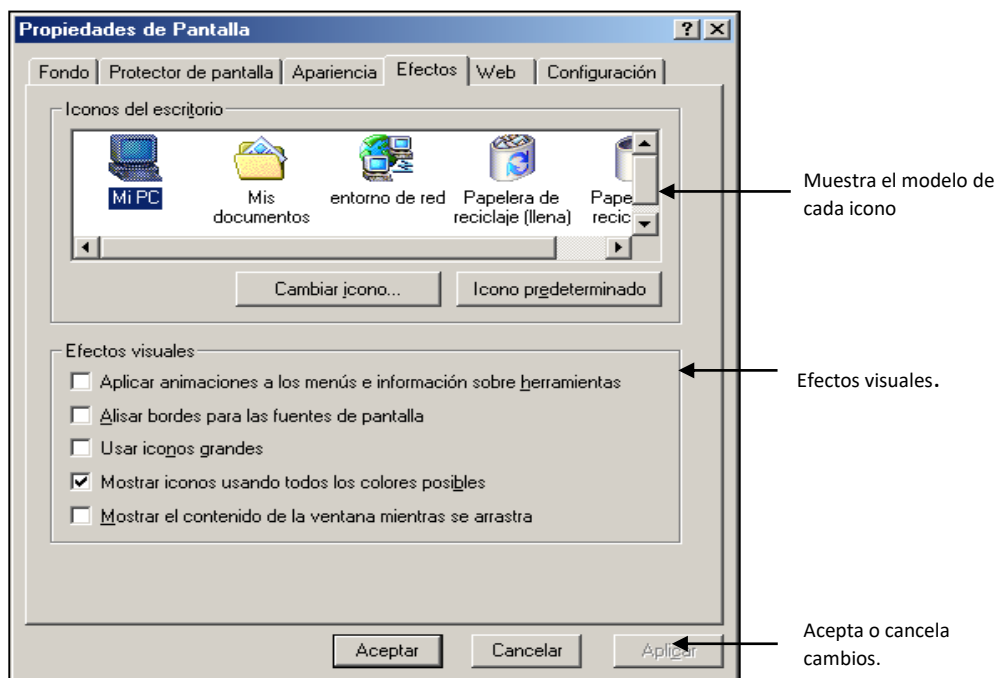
Propiedades de Pantalla

?

Fondo | Protector de pantalla | Apariencia | Efectos | Web | Configuración

Iconos del escritorio

Mi PC

Mis documentos

entorno de red

Papelera de reciclaje (llena)

Pape recic

Cambiar icono...

Icono predeterminado

Muestra el modelo de cada icono

Efectos visuales

Aplicar animaciones a los menús e información sobre herramientas

Alisar bordes para las fuentes de pantalla

Usar iconos grandes

Mostrar iconos usando todos los colores posibles

Mostrar el contenido de la ventana mientras se arrastra

Efectos visuales.

Aceptar

Cancelar

Aplicar

Acepta o cancela cambios.